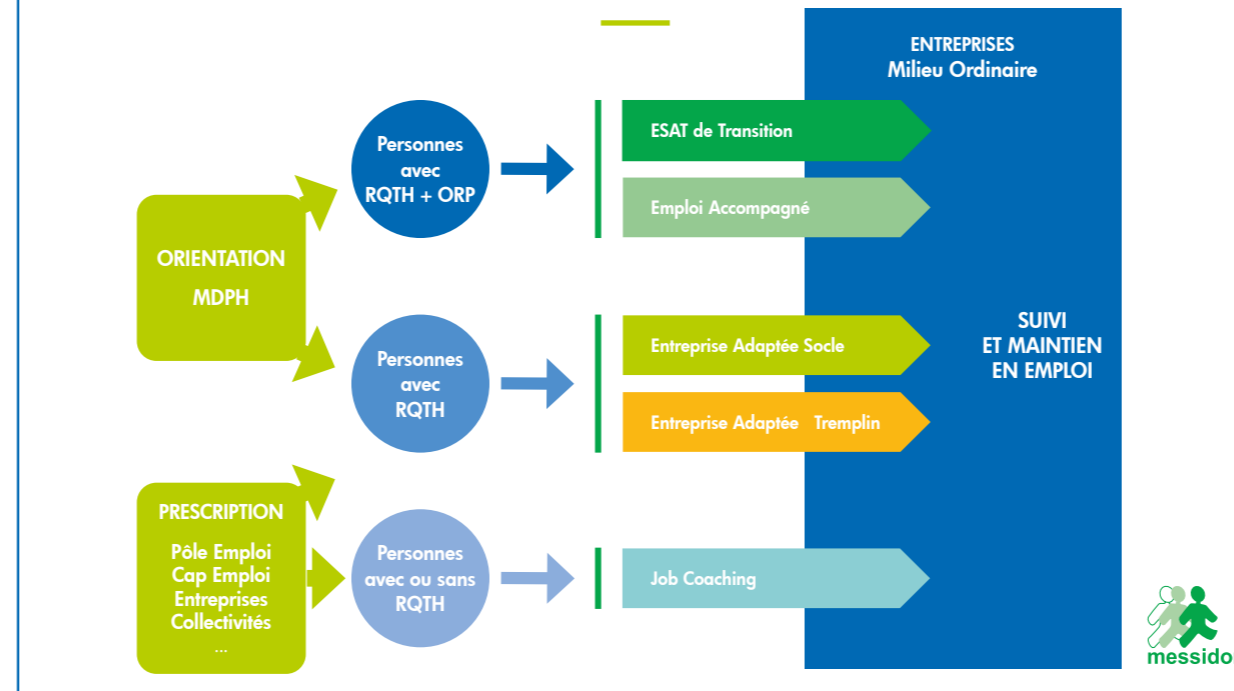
ENTREPRISES
Milieu Ordinaire

ORIENTATION
MDPH

Personnes avec RQTH + ORP

ESAT de Transition

Emploi Accompagné

Personnes avec RQTH

Entreprise Adaptée Socle

Entreprise Adaptée Tremplin

SUIVI
ET MAINTIEN
EN EMPLOI

PRESCRIPTION
Pôle Emploi
Cap Emploi
Entreprises
Collectivités
...

Personnes avec ou sans RQTH

Job Coaching

messido